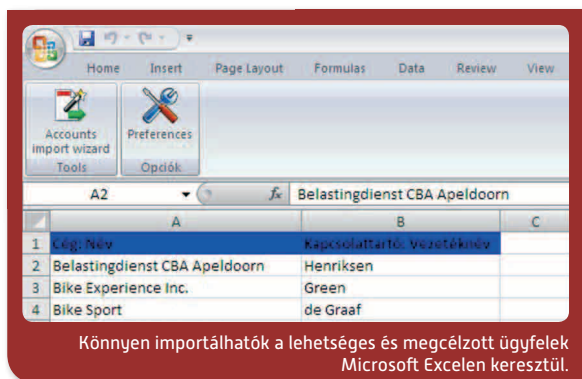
Home Insert Page Layout Formulas Data Review View

Accounts import wizard

Preferences

Tools

Opciók

A2

$f_x$ Belastingdienst CBA Apeldoorn

| | A | B | C |
|---|---|---|---|
| 1 | Cég: Név | Kapcsolattartó: Vezetéknév | |
| 2 | Belastingdienst CBA Apeldoorn | Henriksen | |
| 3 | Bike Experience Inc. | Green | |
| 4 | Bike Sport | de Graaf | |

Könnyen importálhatók a lehetséges és megcélzott ügyfelek Microsoft Excelen keresztül.